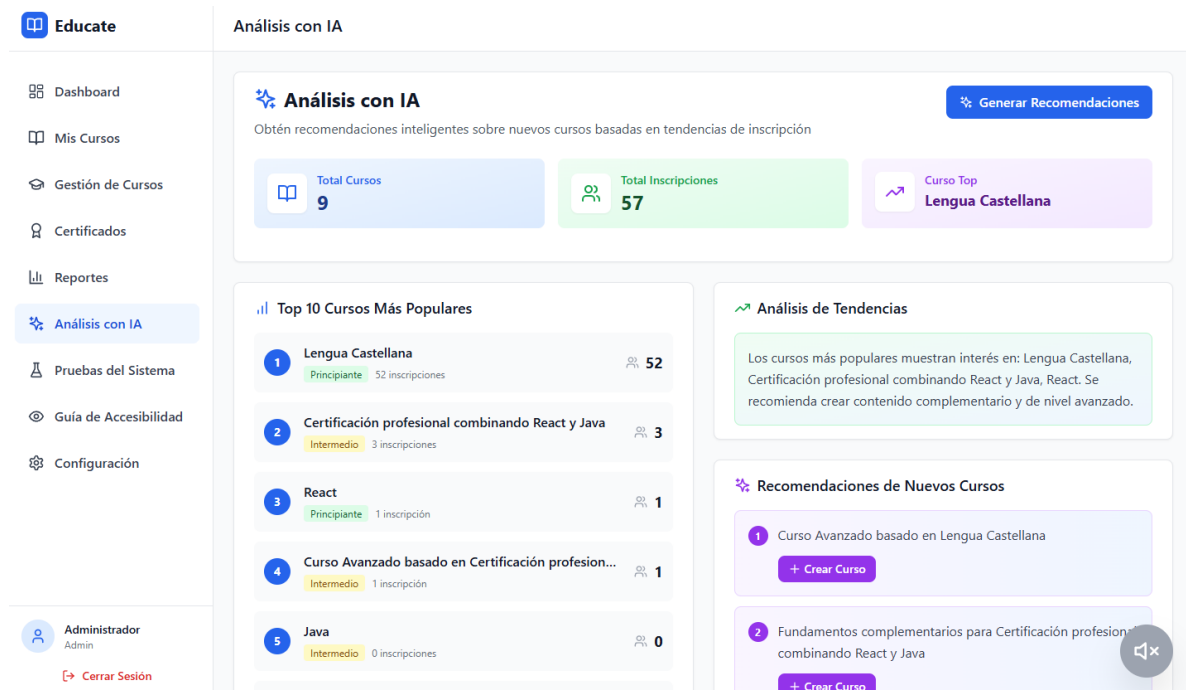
Educate

Dashboard
Mis Cursos
Gestión de Cursos
Certificados
Reportes
Análisis con IA
Pruebas del Sistema
Guía de Accesibilidad
Configuración

Administrador
Admin
Cerrar Sesión

Análisis con IA

Análisis con IA
Obtén recomendaciones inteligentes sobre nuevos cursos basadas en tendencias de inscripción

Generar Recomendaciones

Total Cursos
9

Total Inscripciones
57

Curso Top
Lengua Castellana

Top 10 Cursos Más Populares

1 Lengua Castellana
Principiante 52 inscripciones
52

2 Certificación profesional combinando React y Java
Intermedio 3 inscripciones
3

3 React
Principiante 1 inscripción
1

4 Curso Avanzado basado en Certificación profesion...
Intermedio 1 inscripción
1

5 Java
Intermedio 0 inscripciones
0

Análisis de Tendencias

Los cursos más populares muestran interés en: Lengua Castellana, Certificación profesional combinando React y Java, React. Se recomienda crear contenido complementario y de nivel avanzado.

Recomendaciones de Nuevos Cursos

1 Curso Avanzado basado en Lengua Castellana
+ Crear Curso

2 Fundamentos complementarios para Certificación profesional combinando React y Java
+ Crear Curso